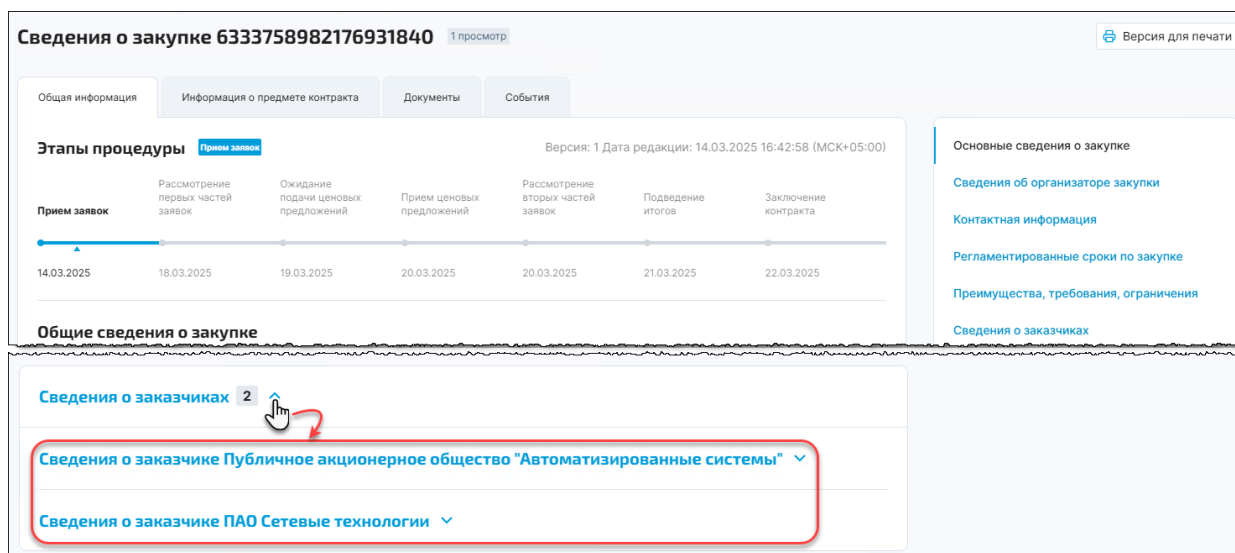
Сведения о закупке 6333758982176931840 1 просмотр

Версия для печати

Общая информация | Информация о предмете контракта | Документы | События

Этапы процедуры Прием заявок

Версия: 1 Дата редакции: 14.03.2025 16:42:58 (МСК+05:00)

| Прием заявок | Рассмотрение первых частей заявок | Ожидание подачи ценовых предложений | Прием ценовых предложений | Рассмотрение вторых частей заявок | Подведение итогов | Заключение контракта |
|---|---|---|---|---|---|---|
| 14.03.2025 | 18.03.2025 | 19.03.2025 | 20.03.2025 | 20.03.2025 | 21.03.2025 | 22.03.2025 |

Общие сведения о закупке

Основные сведения о закупке
Сведения об организаторе закупки
Контактная информация
Регламентированные сроки по закупке
Преимущества, требования, ограничения
Сведения о заказчиках

Сведения о заказчиках 2

Сведения о заказчике Публичное акционерное общество "Автоматизированные системы"

Сведения о заказчике ПАО Сетевые технологии